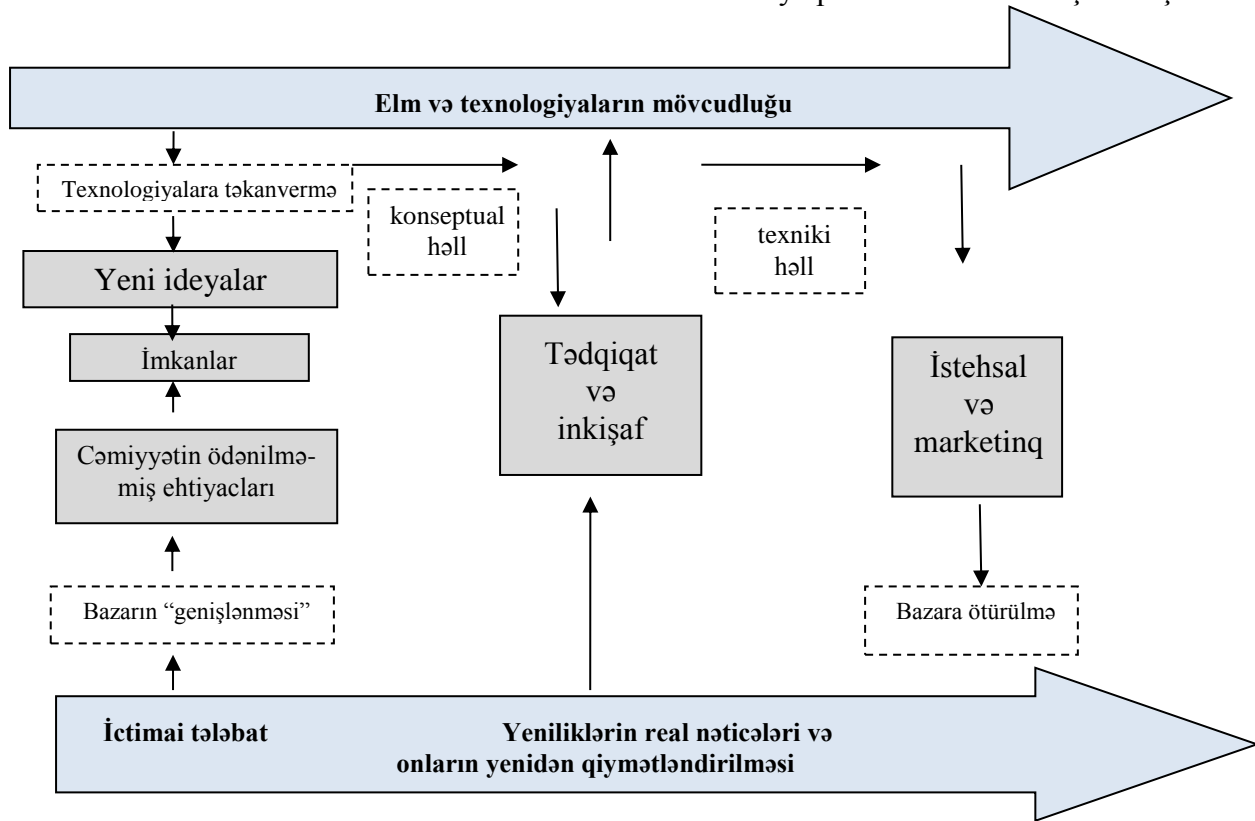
Elm və texnologiyaların mövcudluğu

Texnologiyalara təkanvermə

konseptual həll

texniki həll

Yeni ideyalar

İmkanlar

Tədqiqat və inkişaf

İstehsal və marketinq

Cəmiyyətin ödənilməmiş ehtiyacları

Bazarın "genişlənməsi"

Bazara ötürülmə

İctimai tələbat

Yeniliklərin real nəticələri və onların yenidən qiymətləndirilməsi